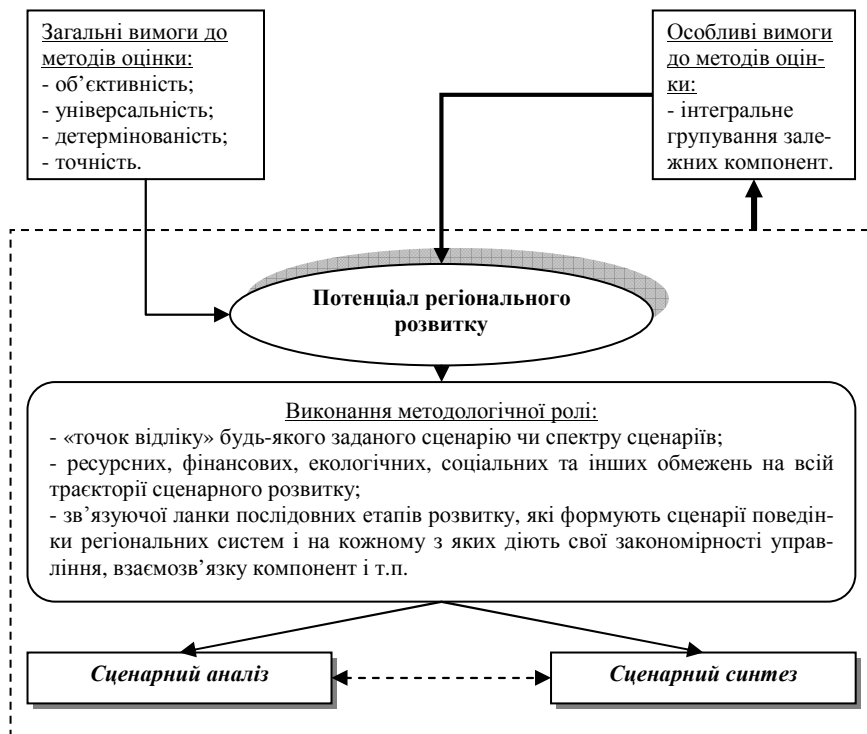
Загальні вимоги до методів оцінки:
- об'єктивність;
- універсальність;
- детермінованість;
- точність.

Особливі вимоги до методів оцінки:
- інтегральне групування залежних компонент.

Потенціал регіонального розвитку

Виконання методологічної ролі:
- «точок відліку» будь-якого заданого сценарію чи спектру сценаріїв;
- ресурсних, фінансових, екологічних, соціальних та інших обмежень на всій траєкторії сценарного розвитку;
- зв'язуючої ланки послідовних етапів розвитку, які формують сценарії поведінки регіональних систем і на кожному з яких діють свої закономірності управління, взаємозв'язку компонент і т.п.

Сценарний аналіз

Сценарний синтез